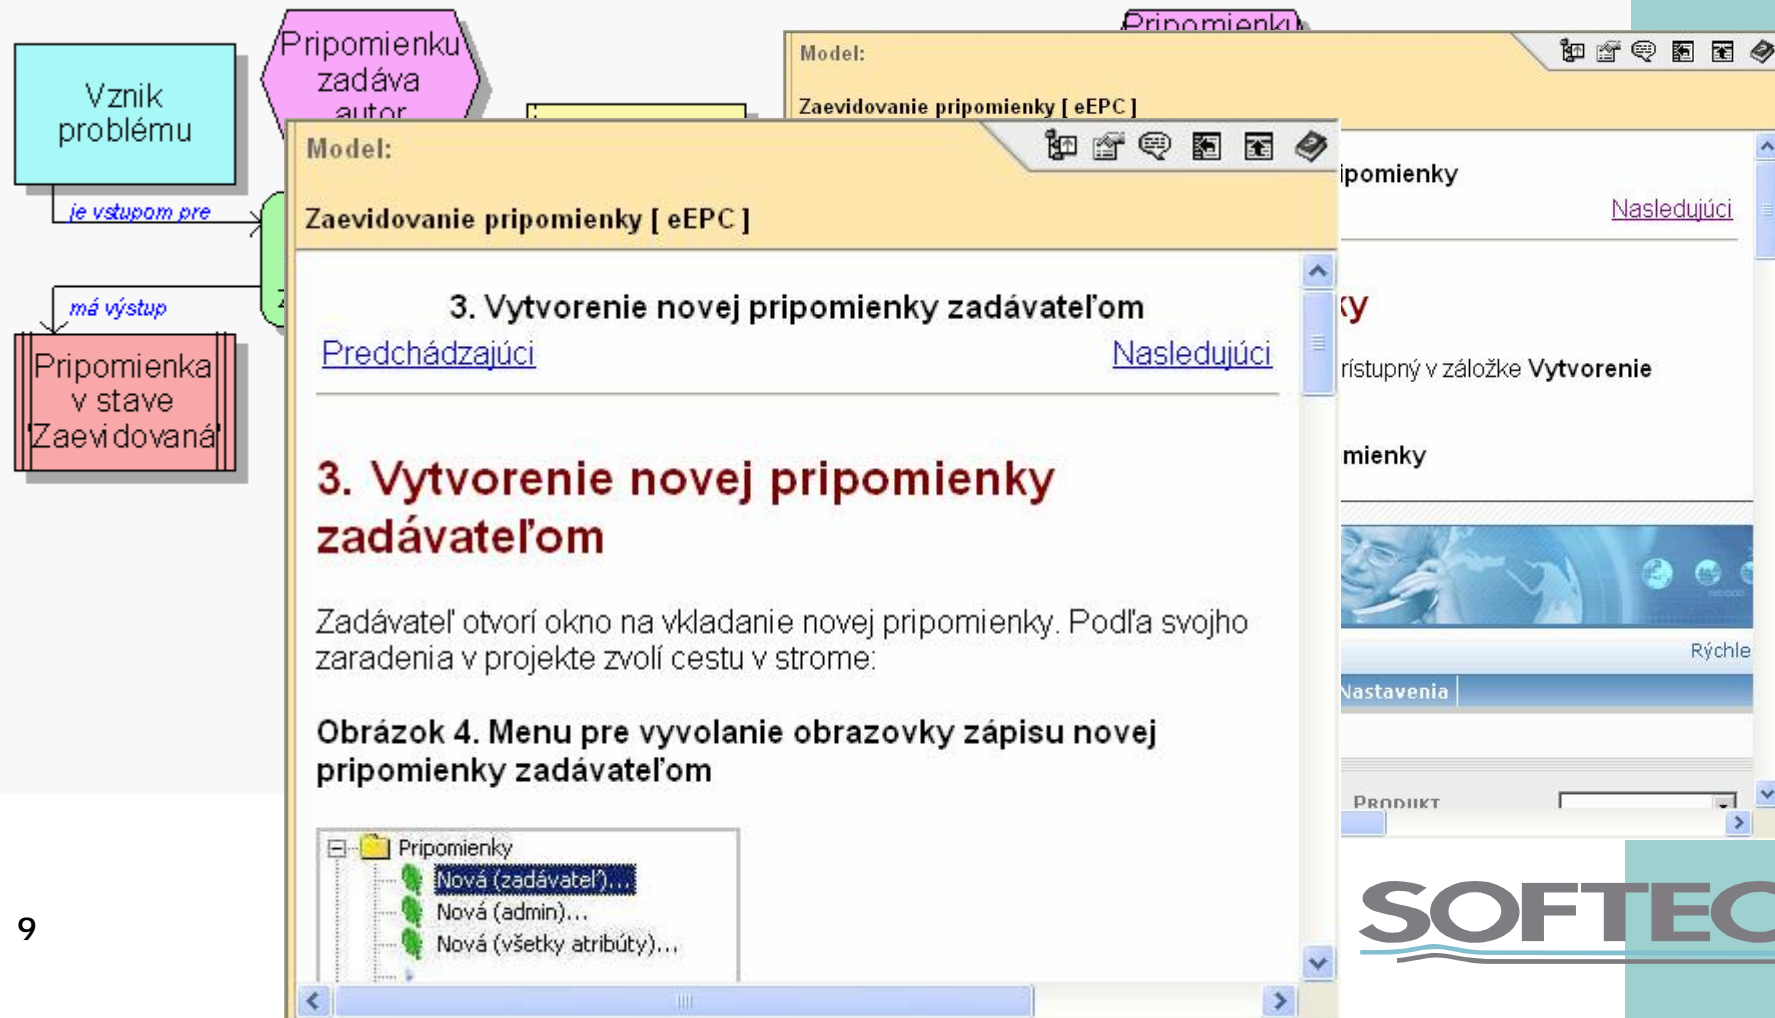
Vznik problému

Pripomienku zadáva autor

je vstupom pre

má výstup

Pripomienka v stave Zaevidovaná

Pripomienk

Model:

Zaevidovanie pripomienky [ eEPC ]

ipomienky

Nasledujúci

ky

rístupný v záložke Vytvorenie

mienky

Rýchle

Nastavenia

Produkt

Model:

Zaevidovanie pripomienky [ eEPC ]

3. Vytvorenie novej pripomienky zadávateľom

Predchádzajúci

Nasledujúci

3. Vytvorenie novej pripomienky zadávateľom

Zadávateľ otvorí okno na vkladanie novej pripomienky. Podľa svojho zaradenia v projekte zvolí cestu v strome:

Obrázok 4. Menu pre vyvolanie obrazovky zápisu novej pripomienky zadávateľom

Pripomienky
Nová (zadávateľ)...
Nová (admin)...
Nová (všetky atribúty)...

9

SOFTEC